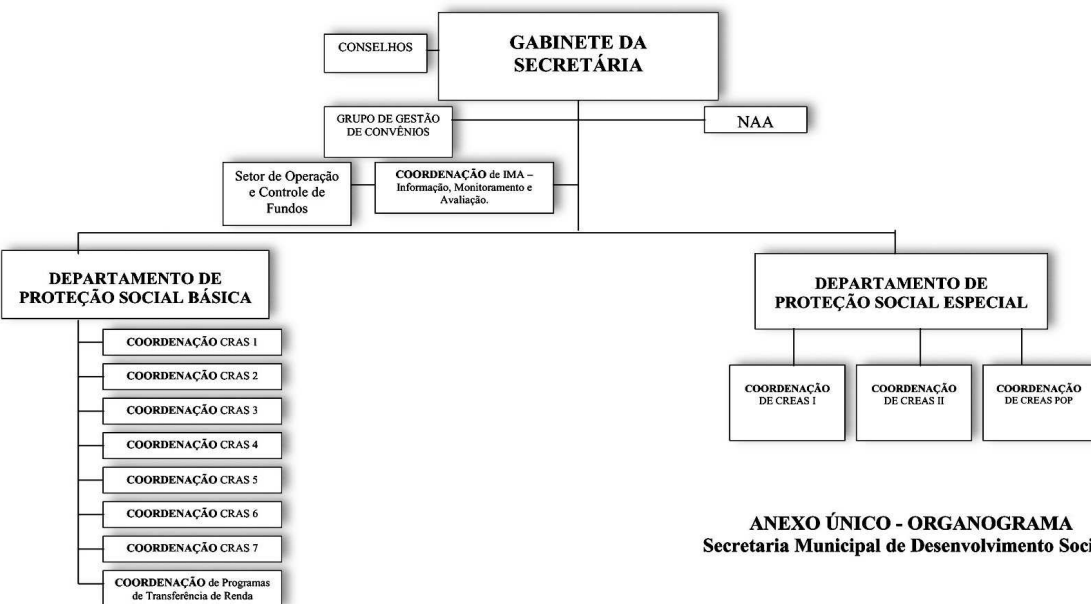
CONSELHOS

GABINETE DA SECRETÁRIA

GRUPO DE GESTÃO DE CONVÊNIOS

NAA

Setor de Operação e Controle de Fundos

COORDENAÇÃO de IMA – Informação, Monitoramento e Avaliação.

DEPARTAMENTO DE PROTEÇÃO SOCIAL BÁSICA

COORDENAÇÃO CRAS 1

COORDENAÇÃO CRAS 2

COORDENAÇÃO CRAS 3

COORDENAÇÃO CRAS 4

COORDENAÇÃO CRAS 5

COORDENAÇÃO CRAS 6

COORDENAÇÃO CRAS 7

COORDENAÇÃO de Programas de Transferência de Renda

DEPARTAMENTO DE PROTEÇÃO SOCIAL ESPECIAL

COORDENAÇÃO DE CREAS I

COORDENAÇÃO DE CREAS II

COORDENAÇÃO DE CREAS POP

ANEXO ÚNICO - ORGANOGRAMA
Secretaria Municipal de Desenvolvimento Soci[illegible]